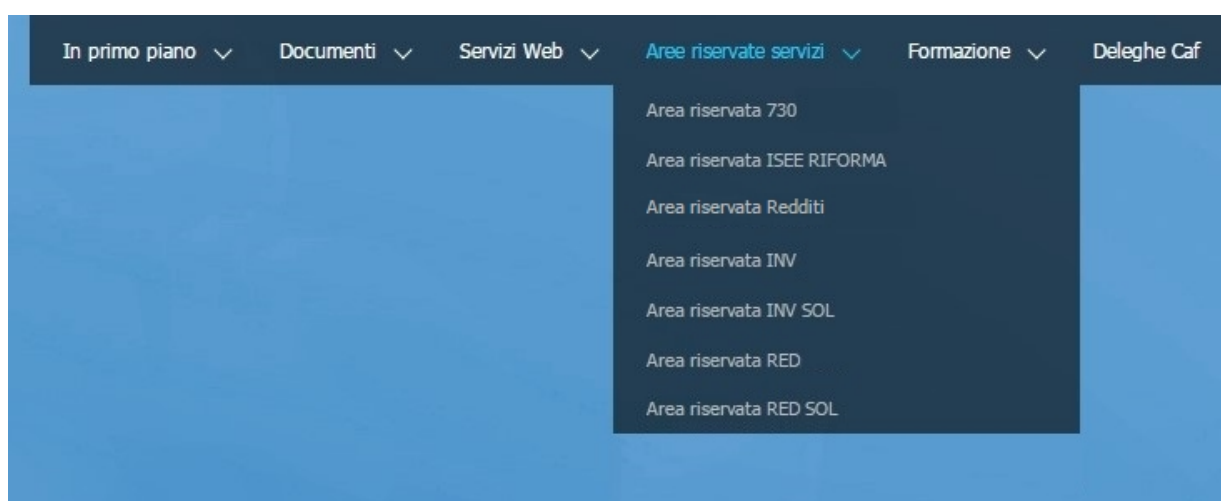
In primo piano Documenti Servizi Web Aree riservate servizi Formazione Deleghe Caf

Area riservata 730
Area riservata ISEE RIFORMA
Area riservata Redditi
Area riservata INV
Area riservata INV SOL
Area riservata RED
Area riservata RED SOL